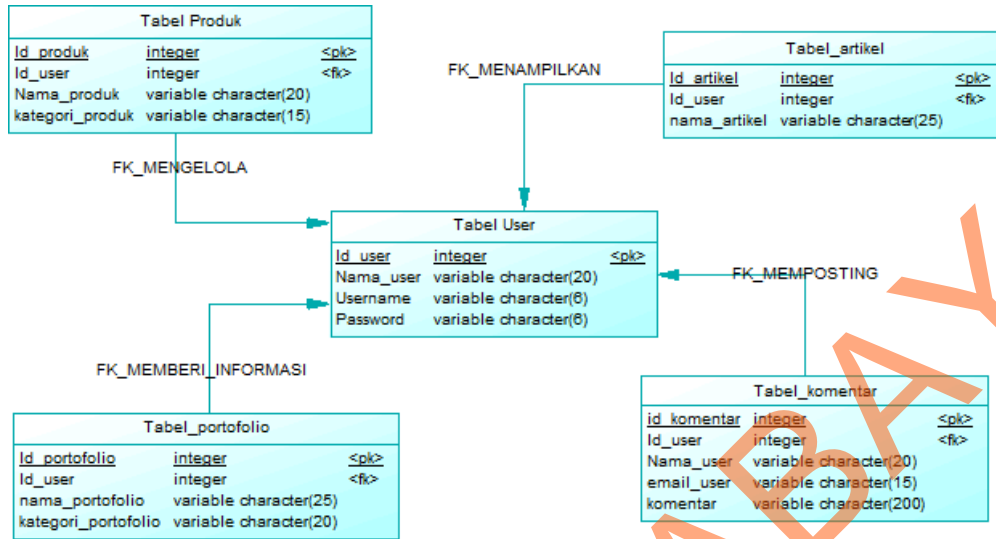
Tabel Produk

| Id_produk | integer | <pk> |
|---|---|---|
| Id_user | integer | <fk> |
| Nama_produk | variable character(20) | |
| kategori_produk | variable character(15) | |

FK_MENAMPILKAN

Tabel_artikel

| Id_artikel | integer | <pk> |
|---|---|---|
| Id_user | integer | <fk> |
| nama_artikel | variable character(25) | |

FK_MENGELOLA

Tabel User

| Id_user | integer | <pk> |
|---|---|---|
| Nama_user | variable character(20) | |
| Username | variable character(6) | |
| Password | variable character(6) | |

FK_MEMPOSTING

FK_MEMBERI_INFORMASI

Tabel_komentar

| id_komentar | integer | <pk> |
|---|---|---|
| Id_user | integer | <fk> |
| Nama_user | variable character(20) | |
| email_user | variable character(15) | |
| komentar | variable character(200) | |

Tabel_portofolio

| Id_portofolio | integer | <pk> |
|---|---|---|
| Id_user | integer | <fk> |
| nama_portofolio | variable character(25) | |
| kategori_portofolio | variable character(20) | |

BAY